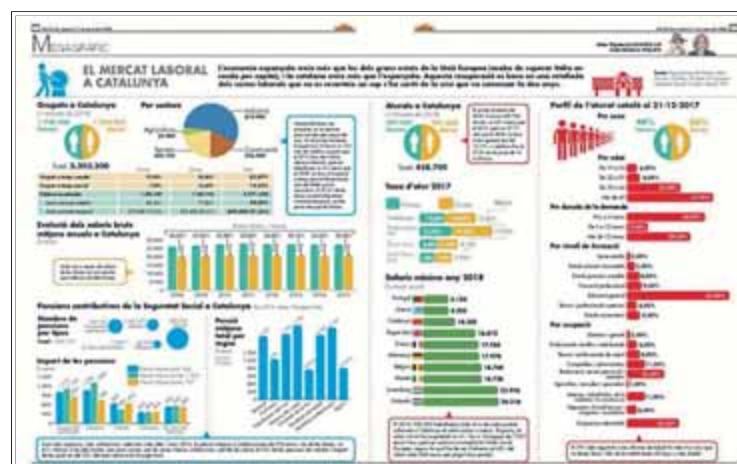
MEGAGRÀFIC

EL MERCAT LABORAL A CATALUNYA

Ocupats a Catalunya

Per sectors

Total: 3.303.300

Evolució del salari brut mitjà anual a Catalunya

Pensions contributives de la Seguretat Social a Catalunya

Nombre de pensions per tipus

Import de les pensions

Pensió mitjana anual per import

Aturats a Catalunya

Total: 458.700

Taxa d'atur 2017

Salaris mínims any 2018

Perfil de l'aturat català el 31-12-2017

Per sexe

Per edat

Per durada de la demanda

Per nivell de formació

Per ocupació

6.156

16.500

17.356

19.166

19.760

19.914